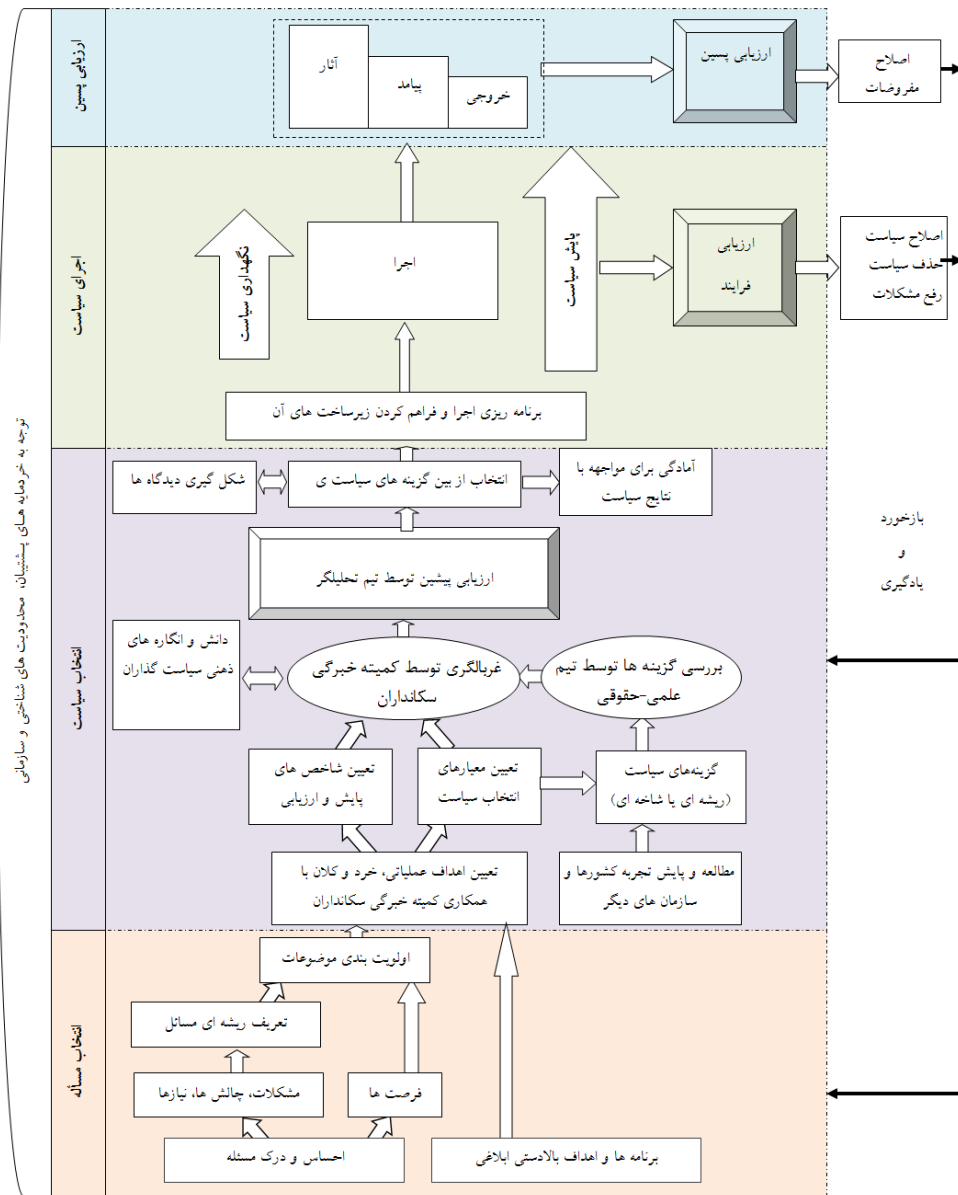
ارزیابی پسین

آثار

پیامد

خروجی

ارزیابی پسین

اصلاح مفروضات

اجرای سیاست

نگهداری سیاست

اجرا

پایش سیاست

ارزیابی فرایند

اصلاح سیاست
حذف سیاست
رفع مشکلات

برنامه ریزی اجرا و فراهم کردن زیرساخت های آن

انتخاب سیاست

شکل گیری دیدگاه ها

انتخاب از بین گزینه های سیاست ی

آمادگی برای مواجهه با نتایج سیاست

بازخورد
و
یادگیری

ارزیابی پیشین توسط تیم تحلیلگر

دانش و انگاره های ذهنی سیاست گذاران

غربالگری توسط کمیته خبرگی سکانداران

بررسی گزینه ها توسط تیم علمی-حقوقی

تعیین شاخص های پایش و ارزیابی

تعیین معیارهای انتخاب سیاست

گزینه‌های سیاست (ریشه ای یا شاخه ای)

تعیین اهداف عملیاتی، خرد و کلان با همکاری کمیته خبرگی سکانداران

مطالعه و پایش تجربه کشورها و سازمان های دیگر

انتخاب مسأله

اولویت بندی موضوعات

تعریف ریشه ای مسائل

مشکلات، چالش ها، نیازها

فرصت ها

احساس و درک مسئله

برنامه ها و اهداف بالادستی ابلاغی

توجه به خرده‌های پشتیبان، محدودیت های شناختی و سازمانی